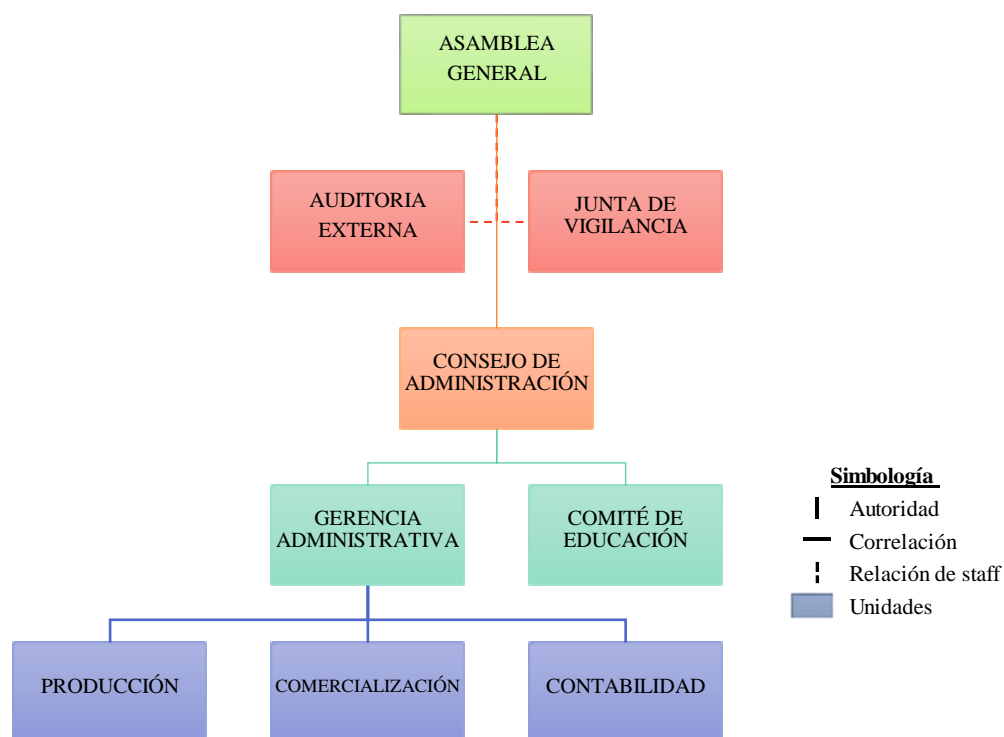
ASAMBLEA GENERAL

AUDITORIA EXTERNA

JUNTA DE VIGILANCIA

CONSEJO DE ADMINISTRACIÓN

GERENCIA ADMINISTRATIVA

COMITÉ DE EDUCACIÓN

PRODUCCIÓN

COMERCIALIZACIÓN

CONTABILIDAD

Simbología
Autoridad
Correlación
Relación de staff
Unidades